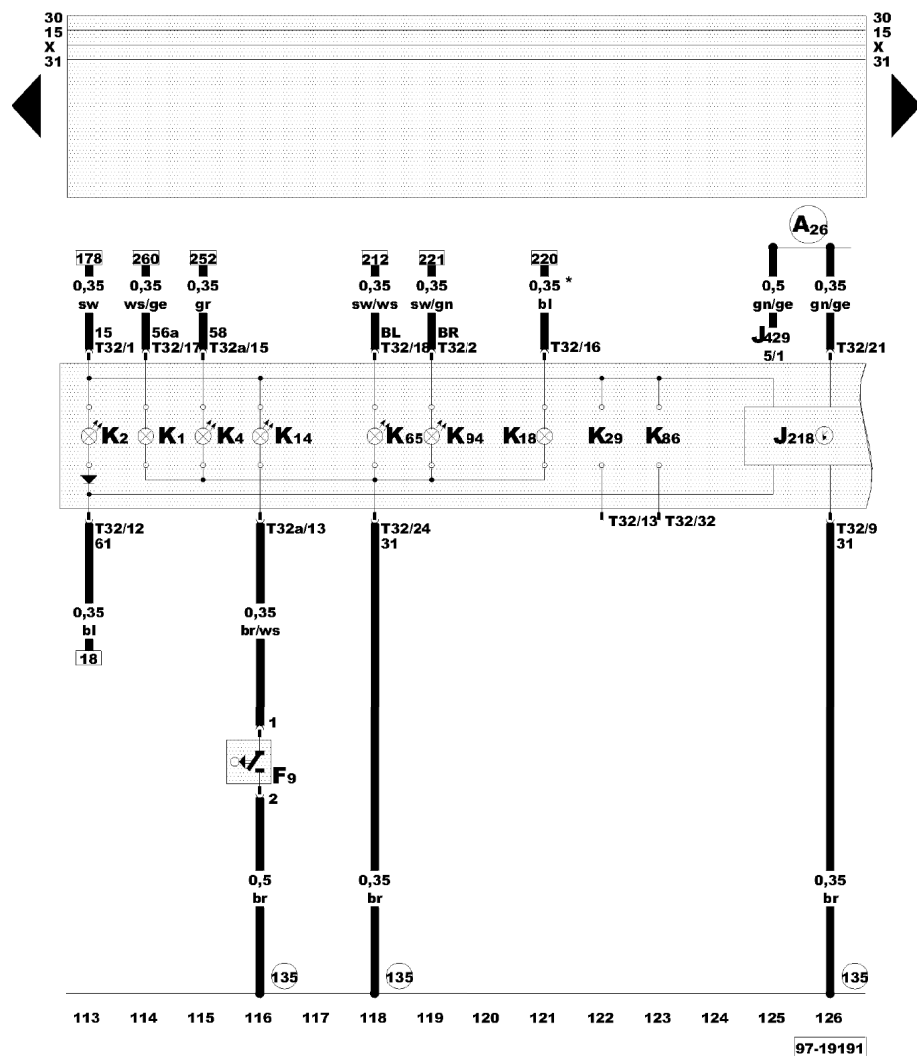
30
15
X
31

30
15
X
31

A26

178
0,35
sw
15
T32/1

260
0,35
ws/ge
56a
T32/17

252
0,35
gr
58
T32a/15

212
0,35
sw/ws
BL
T32/18

221
0,35
sw/gn
BR
T32/2

220
0,35 *
bl
T32/16

0,5
gn/ge
J429
5/1

0,35
gn/ge
T32/21

K2 K1 K4 K14 K65 K94 K18 K29 K86 J218

T32/12
61
0,35
bl
18

T32a/13
0,35
br/ws
1
F9
2
0,5
br
135

T32/24
31
0,35
br
135

T32/13 T32/32

T32/9
31
0,35
br
135

113 114 115 116 117 118 119 120 121 122 123 124 125 126

97-19191